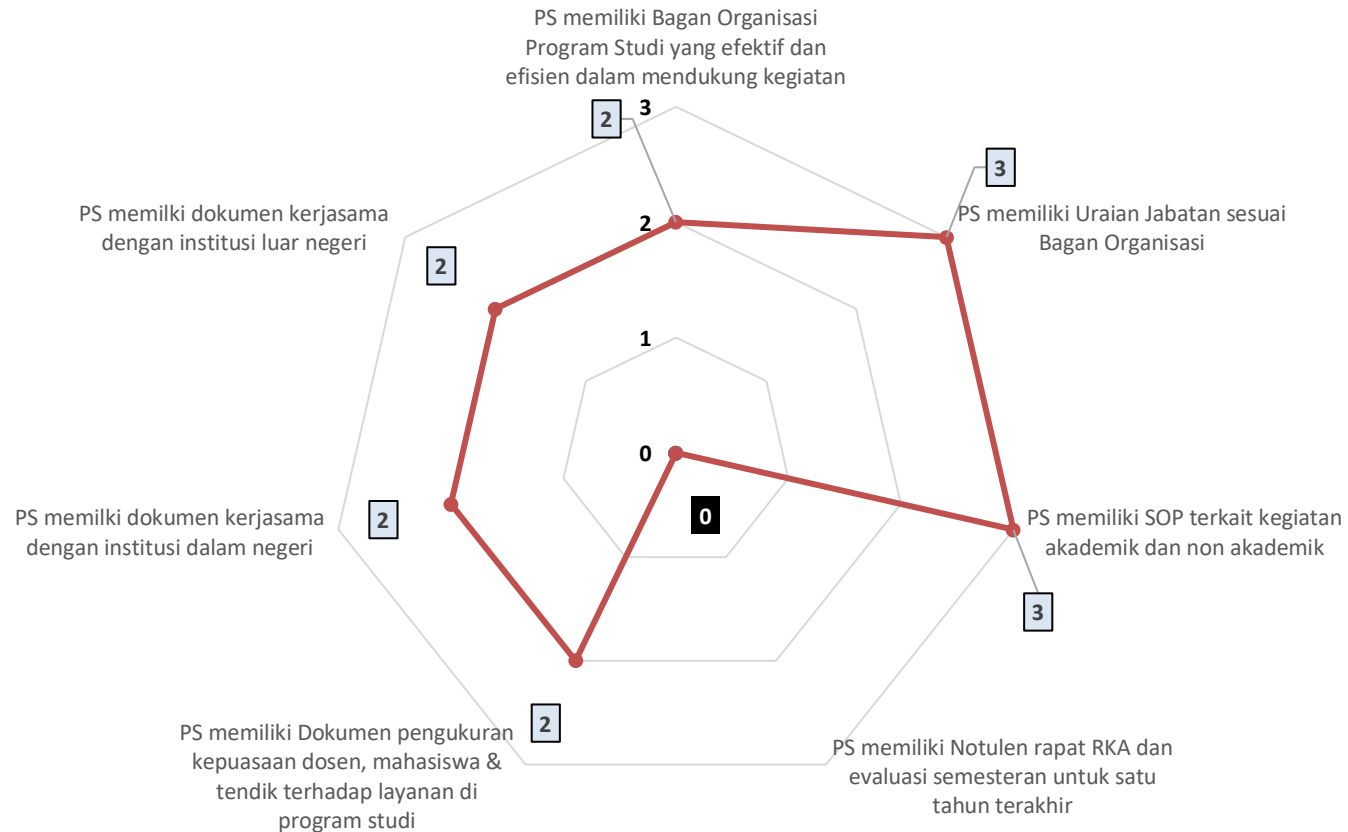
PS memiliki Bagan Organisasi Program Studi yang efektif dan efisien dalam mendukung kegiatan

2

3

2

1

0

3

PS memiliki Uraian Jabatan sesuai Bagan Organisasi

PS memilki dokumen kerjasama dengan institusi luar negeri

2

0

PS memilki dokumen kerjasama dengan institusi dalam negeri

2

PS memiliki SOP terkait kegiatan akademik dan non akademik

3

2

PS memiliki Dokumen pengukuran kepuasaan dosen, mahasiswa & tendik terhadap layanan di program studi

PS memiliki Notulen rapat RKA dan evaluasi semesteran untuk satu tahun terakhir